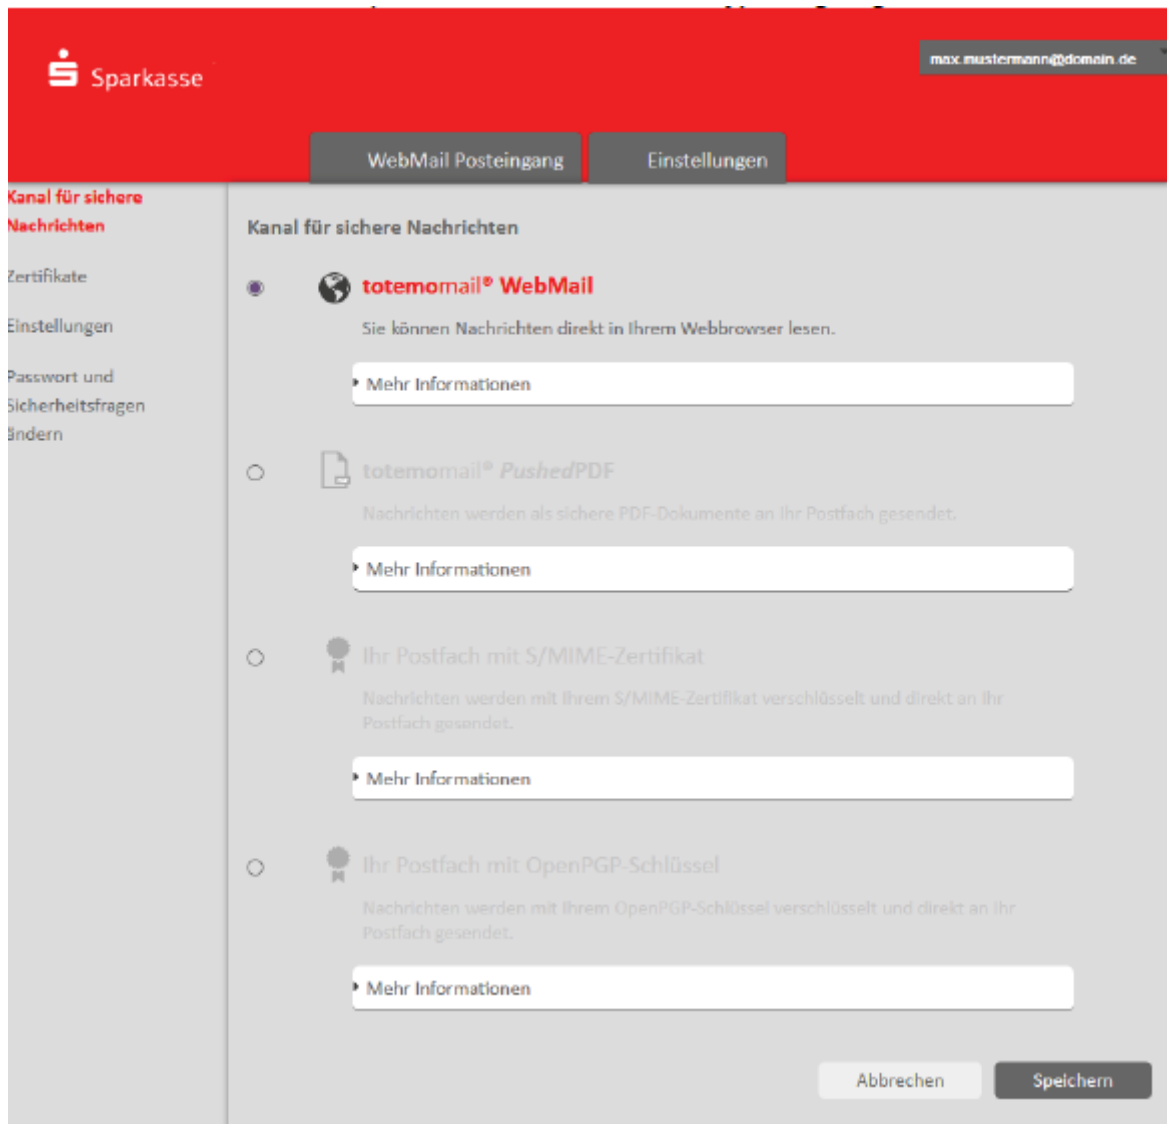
Sparkasse

max.mustermann@domain.de

WebMail Posteingang

Einstellungen

Kanal für sichere Nachrichten

Zertifikate

Einstellungen

Passwort und Sicherheitsfragen ändern

Kanal für sichere Nachrichten

totemomail® WebMail

Sie können Nachrichten direkt in Ihrem Webbrowser lesen.

Mehr Informationen

totemomail® PushedPDF

Nachrichten werden als sichere PDF-Dokumente an Ihr Postfach gesendet.

Mehr Informationen

Ihr Postfach mit S/MIME-Zertifikat

Nachrichten werden mit Ihrem S/MIME-Zertifikat verschlüsselt und direkt an Ihr Postfach gesendet.

Mehr Informationen

Ihr Postfach mit OpenPGP-Schlüssel

Nachrichten werden mit Ihrem OpenPGP-Schlüssel verschlüsselt und direkt an Ihr Postfach gesendet.

Mehr Informationen

Abbrechen

Speichern